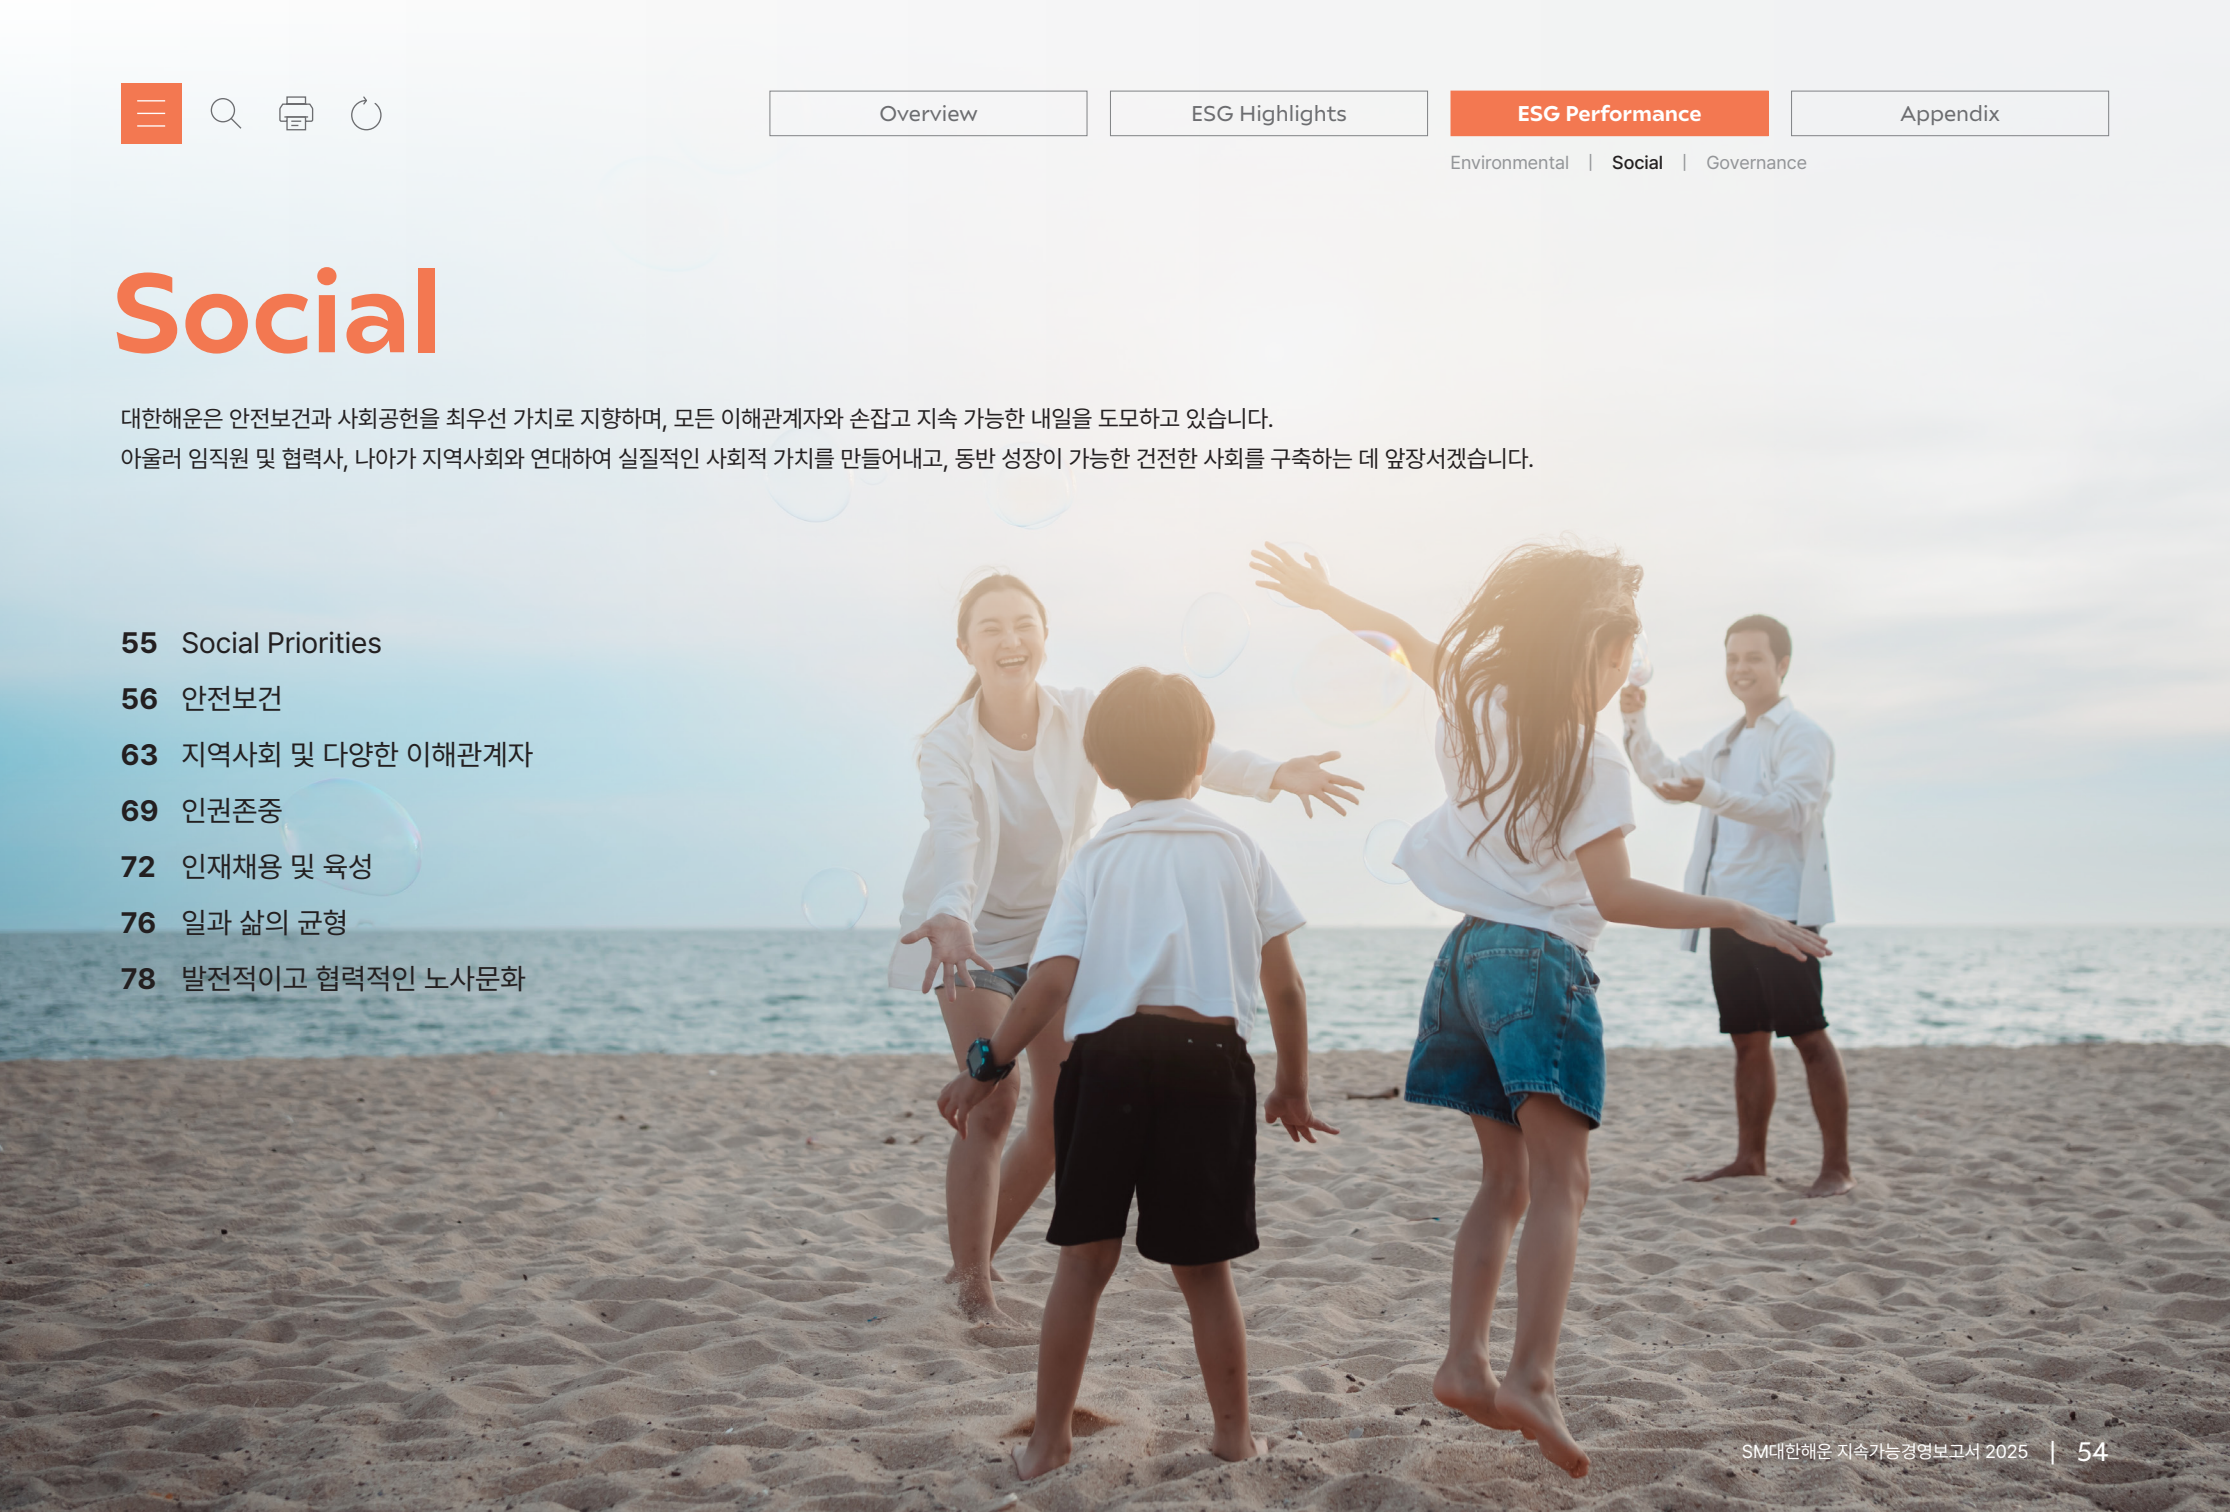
Overview | ESG Highlights | ESG Performance | Appendix

Environmental | Social | Governance

Social

대한해운은 안전보건과 사회공헌을 최우선 가치로 지향하며, 모든 이해관계자와 손잡고 지속 가능한 내일을 도모하고 있습니다.
아울러 임직원 및 협력사, 나아가 지역사회와 연대하여 실질적인 사회적 가치를 만들어내고, 동반 성장이 가능한 건전한 사회를 구축하는 데 앞장서겠습니다.

55 Social Priorities
56 안전보건
63 지역사회 및 다양한 이해관계자
69 인권존중
72 인재채용 및 육성
76 일과 삶의 균형
78 발전적이고 협력적인 노사문화

SM대한해운 지속가능경영보고서 2025 | 54